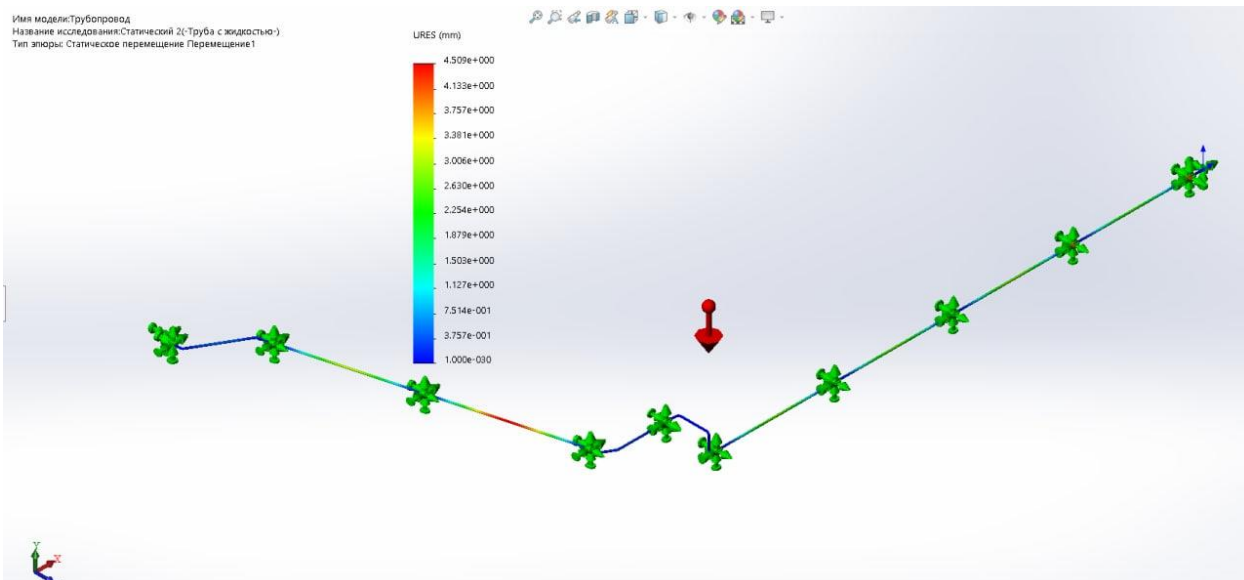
Имя модели:Трубопровод
Название исследования:Статический 2(-Труба с жидкостью-)
Тип эпюры: Статическое перемещение Перемещение1

URES (mm)

4.509e+000
4.133e+000
3.757e+000
3.381e+000
3.006e+000
2.630e+000
2.254e+000
1.879e+000
1.503e+000
1.127e+000
7.514e-001
3.757e-001
1.000e-030

Y
X